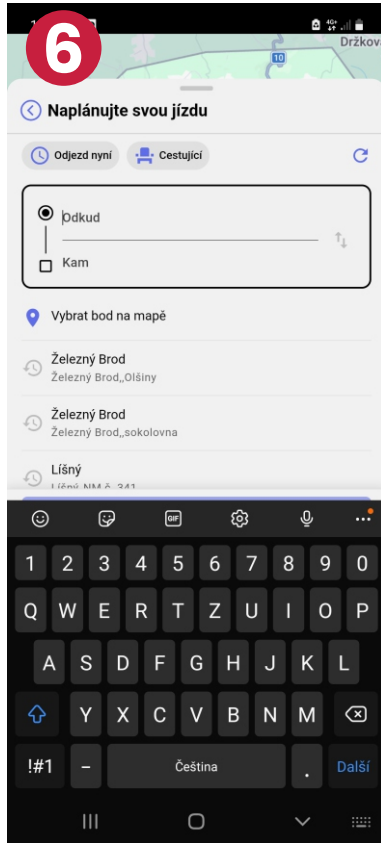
6

Držkov

10

Naplánujte svou jízdu

Odjezd nyní

Cestující

Odkud

Kam

Vybrat bod na mapě

Železný Brod
Železný Brod,,Olšiny

Železný Brod
Železný Brod,,sokolovna

Líšný
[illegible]

GIF

1 2 3 4 5 6 7 8 9 0
Q W E R T Z U I O P
A S D F G H J K L
Y X C V B N M
!#1 – Čeština . Další